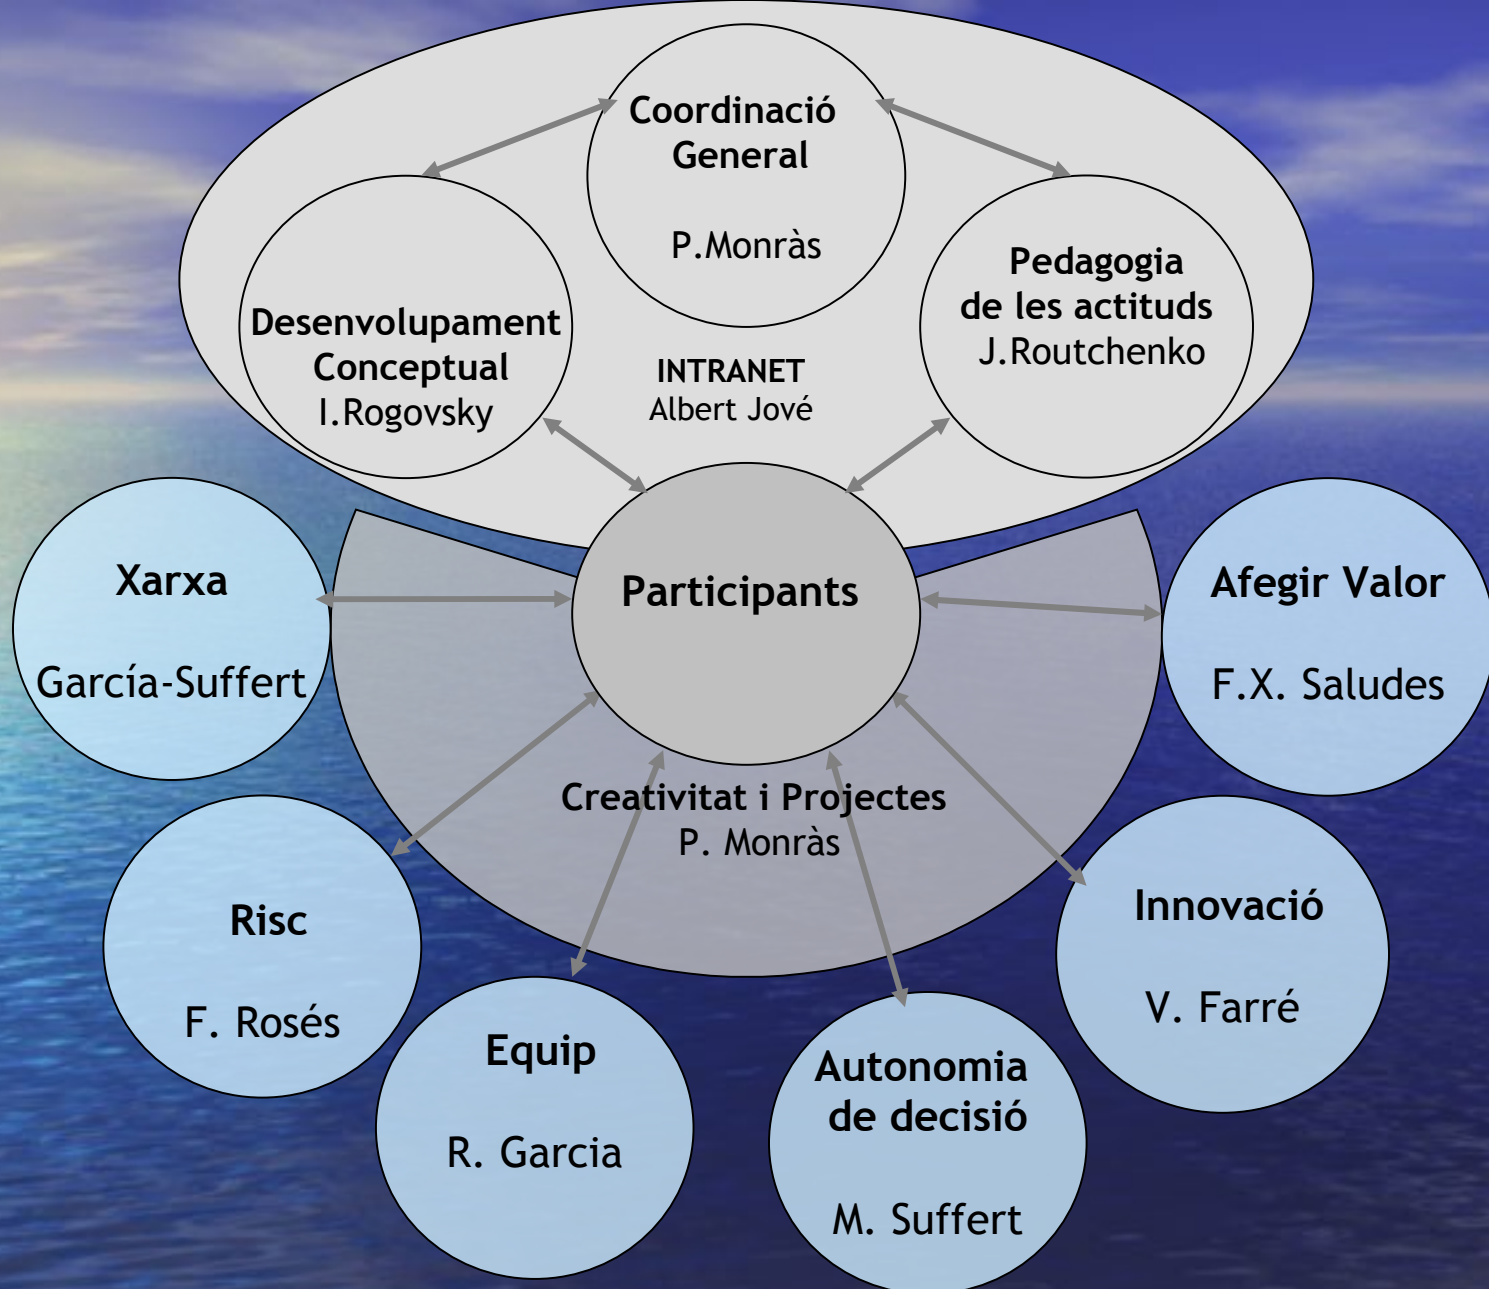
Coordinació General

P.Monràs

Desenvolupament Conceptual
I.Rogovsky

INTRANET
Albert Jové

Pedagogia de les actituds
J.Routchenko

Xarxa

García-Suffert

Participants

Afegir Valor

F.X. Saludes

Creativitat i Projectes
P. Monràs

Risc

F. Rosés

Innovació

V. Farré

Equip

R. Garcia

Autonomia de decisió

M. Suffert